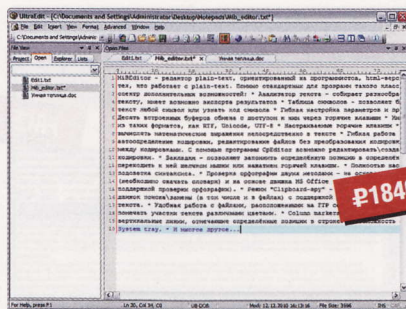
UltraEdit - [C:\Documents and Settings\Administrator\Desktop\Notepads\Hib_editor.txt*]

File Edit Insert View Format Advanced Window Help

C:\Documents and Settings\Administr

File View

Open Files

Project Open Explorer Lists

Edit1.txt Hib_editor.txt* Умная тетрадь.doc

Edit1.txt
Hib_editor.txt*
Умная тетрадь.doc

HibEditor - редактор plain-text, ориентированный на программистов, html-верс-
тех, кто работает с plain-text. Помимо стандартных для программ такого класс
сохнут дополнительные возможности! * Анализатор текста - собирает разнообраз
тексту, может вкючено экспорта результатов * Таблица символов - позволяет
текст любой символ или узнать код символа * Гибкая настройка параметров и
Десять встроенных буфера обмена с доступом к ним через горячие клавиши * Не
из таких форматов, как RTF, Unicode, UTF-8 * Настраиваемая перекодировка
вычислить математическое выражение непосредственно в тексте * Гибкая работа
автоопределение кодировки, редактирование файлов без преобразования кодировк
между кодировками. С помощью этих функций CPEditor возможно редактирование/созда
кодировках. * Закладки - позволяют запомнить определенную позицию в определен
переходить к ней вызовом нажав или нажатием горячей клавиши. * Позволяют на
подсветки синтаксиса. * Проверка орфографии двумя методами - по основном с
(необходимо наличие словаря) и на основе движка MS Office (необходим установл
поддержкой проверки орфографии). * Режим "Clipboard-spy" - автоматически вст
данных помимо различных (в том числе и в файлах) с позицией кур
текста. * Удобная работа с файлами, расположенными на FTP серв
поменять участки текста различными цветами. * Column маркеры
вертикальные линии, отмечающие определенные позиции в строке
System tray. * И многое другое..

₽184

For Help, press F1 Ln 20, Col 36, C0 UX DOS Mod: 12.11.2010 16:20:14 File Size: 3666 INS